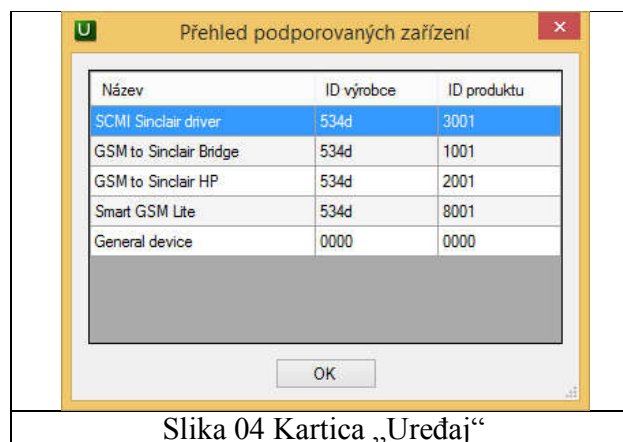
U Přehled podporovaných zařízení ×

| Název | ID výrobce | ID produktu |
|---|---|---|
| SCMI Sinclair driver | 534d | 3001 |
| GSM to Sinclair Bridge | 534d | 1001 |
| GSM to Sinclair HP | 534d | 2001 |
| Smart GSM Lite | 534d | 8001 |
| General device | 0000 | 0000 |

OK

Slika 04 Kartica „Uređaj“